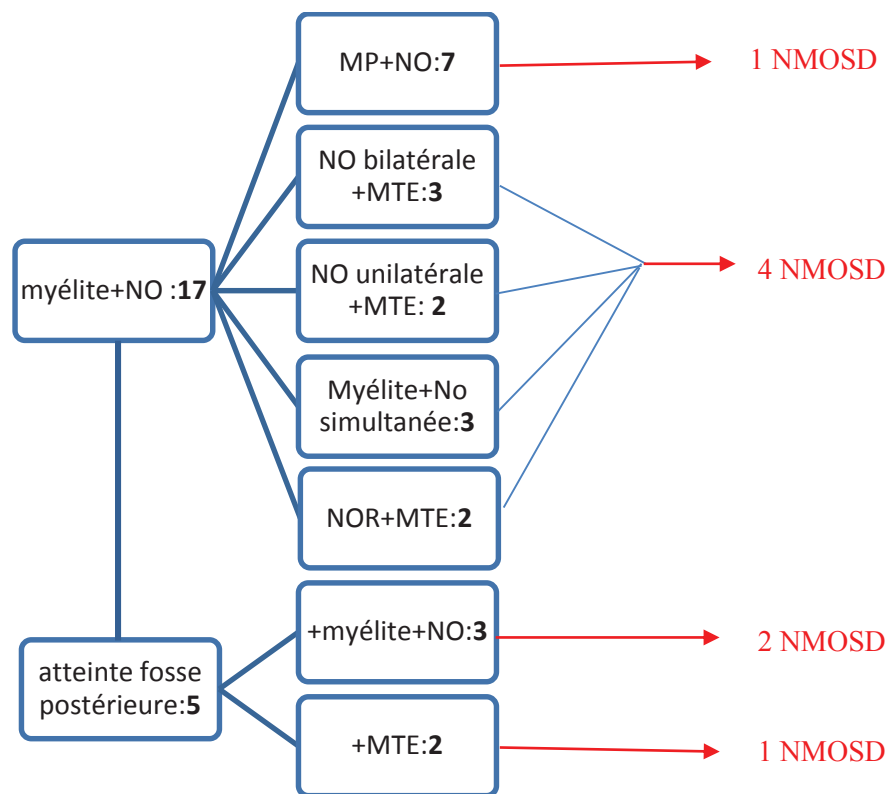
myélite+NO :**17**

MP+NO:**7**

1 NMOSD

NO bilatérale +MTE:**3**

NO unilatérale +MTE: **2**

Myélite+No simultanée:**3**

NOR+MTE:**2**

4 NMOSD

atteinte fosse postérieure:**5**

+myélite+NO:**3**

2 NMOSD

+MTE:**2**

1 NMOSD